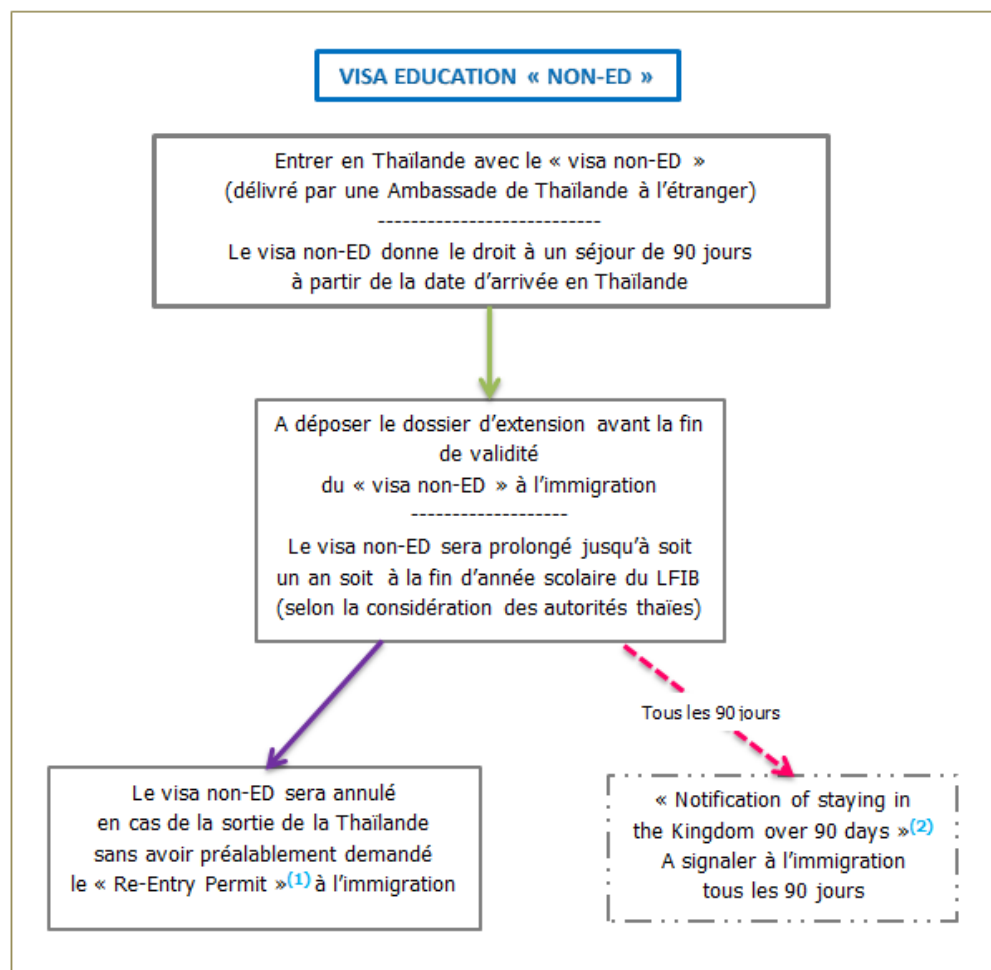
VISA EDUCATION « NON-ED »

Entrer en Thaïlande avec le « visa non-ED »
(délivré par une Ambassade de Thaïlande à l'étranger)
---------------------------
Le visa non-ED donne le droit à un séjour de 90 jours
à partir de la date d'arrivée en Thaïlande

A déposer le dossier d'extension avant la fin de validité
du « visa non-ED » à l'immigration
-------------------
Le visa non-ED sera prolongé jusqu'à soit un an soit à la fin d'année scolaire du LFIB
(selon la considération des autorités thaïes)

Tous les 90 jours

Le visa non-ED sera annulé
en cas de la sortie de la Thaïlande
sans avoir préalablement demandé
le « Re-Entry Permit »$^{(1)}$ à l'immigration

« Notification of staying in the Kingdom over 90 days »$^{(2)}$
A signaler à l'immigration
tous les 90 jours